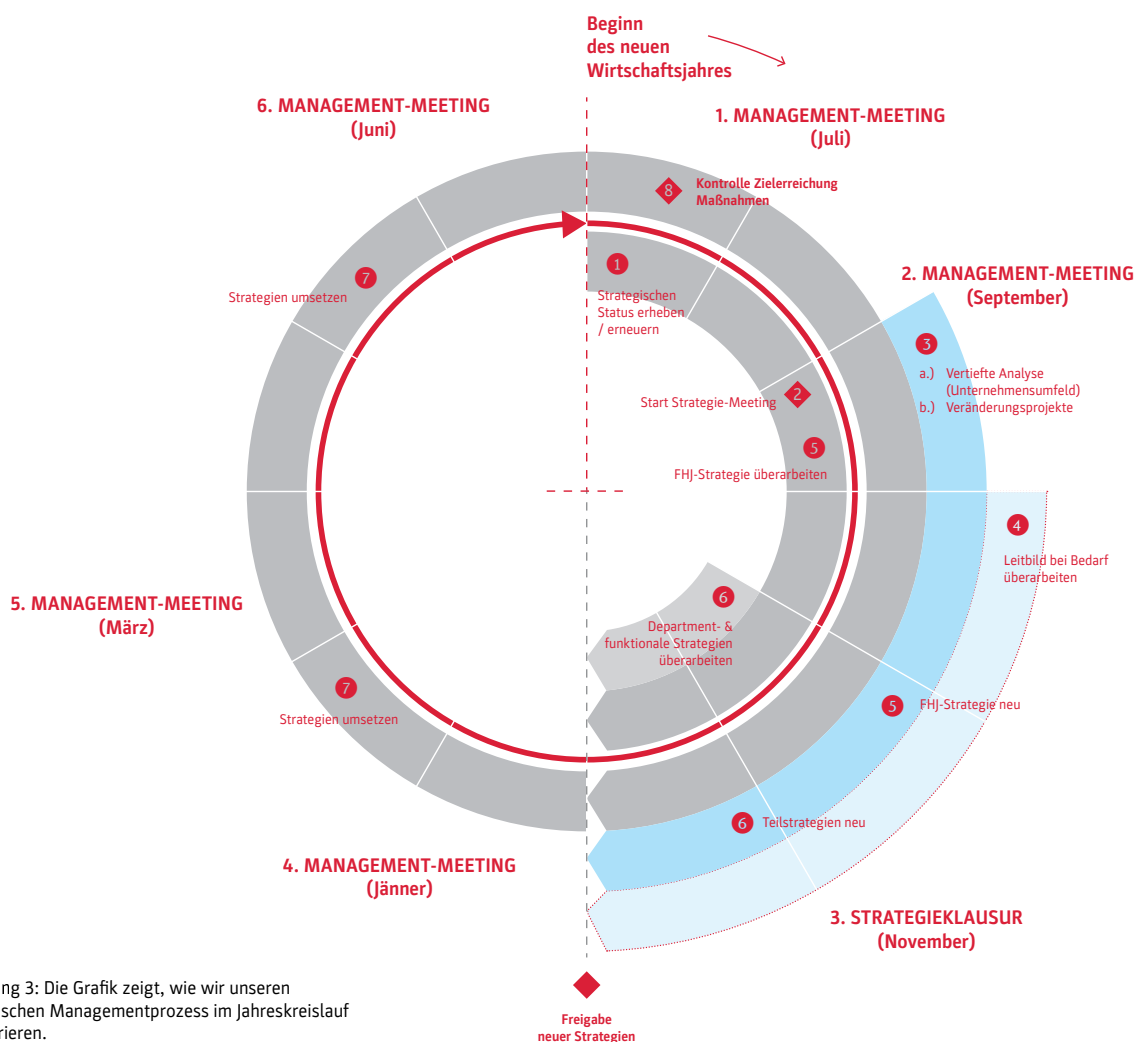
Beginn
des neuen
Wirtschaftsjahres

6. MANAGEMENT-MEETING
(Juni)

1. MANAGEMENT-MEETING
(Juli)

8 Kontrolle Zielerreichung
Maßnahmen

7 Strategien umsetzen

1 Strategischen Status erheben / erneuern

2. MANAGEMENT-MEETING
(September)

3 a.) Vertiefte Analyse (Unternehmensumfeld)
b.) Veränderungsprojekte

Start Strategie-Meeting 2

5 FHJ-Strategie überarbeiten

4 Leitbild bei Bedarf überarbeiten

5. MANAGEMENT-MEETING
(März)

6 Department- & funktionale Strategien überarbeiten

7 Strategien umsetzen

5 FHJ-Strategie neu

6 Teilstrategien neu

4. MANAGEMENT-MEETING
(Jänner)

3. STRATEGIEKLAUSUR
(November)

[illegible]ng 3: Die Grafik zeigt, wie wir unseren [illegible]schen Managementprozess im Jahreskreislauf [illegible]rieren.

Freigabe
neuer Strategien